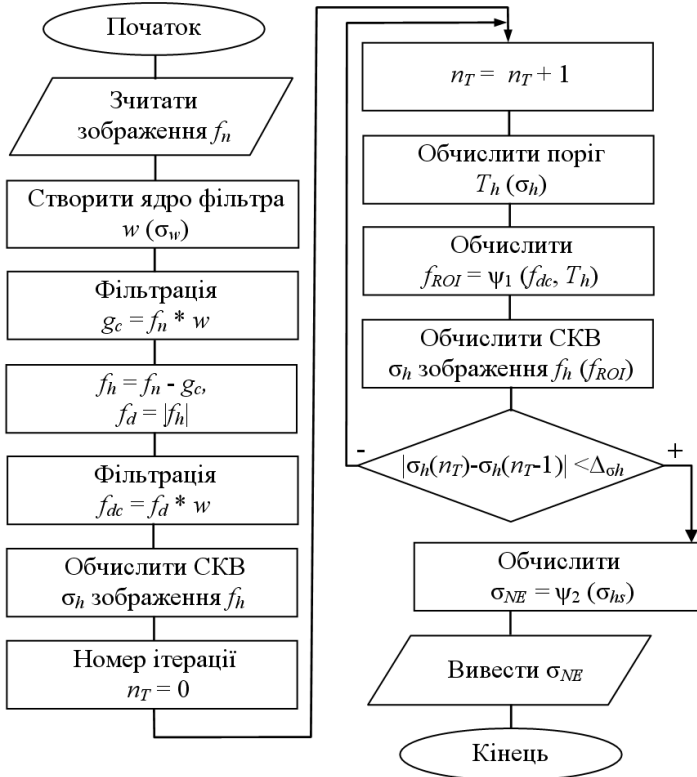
Початок

Зчитати зображення $f_n$

Створити ядро фільтра $w$ ($\sigma_w$)

Фільтрація $g_c = f_n * w$

$f_h = f_n - g_c$, $f_d = |f_h|$

Фільтрація $f_{dc} = f_d * w$

Обчислити СКВ $\sigma_h$ зображення $f_h$

Номер ітерації $n_T = 0$

$n_T = n_T + 1$

Обчислити поріг $T_h$ ($\sigma_h$)

Обчислити $f_{ROI} = \psi_1$ ($f_{dc}$, $T_h$)

Обчислити СКВ $\sigma_h$ зображення $f_h$ ($f_{ROI}$)

-

$|\sigma_h(n_T)-\sigma_h(n_T-1)| < \Delta_{\sigma h}$

+

Обчислити $\sigma_{NE} = \psi_2$ ($\sigma_{hs}$)

Вивести $\sigma_{NE}$

Кінець